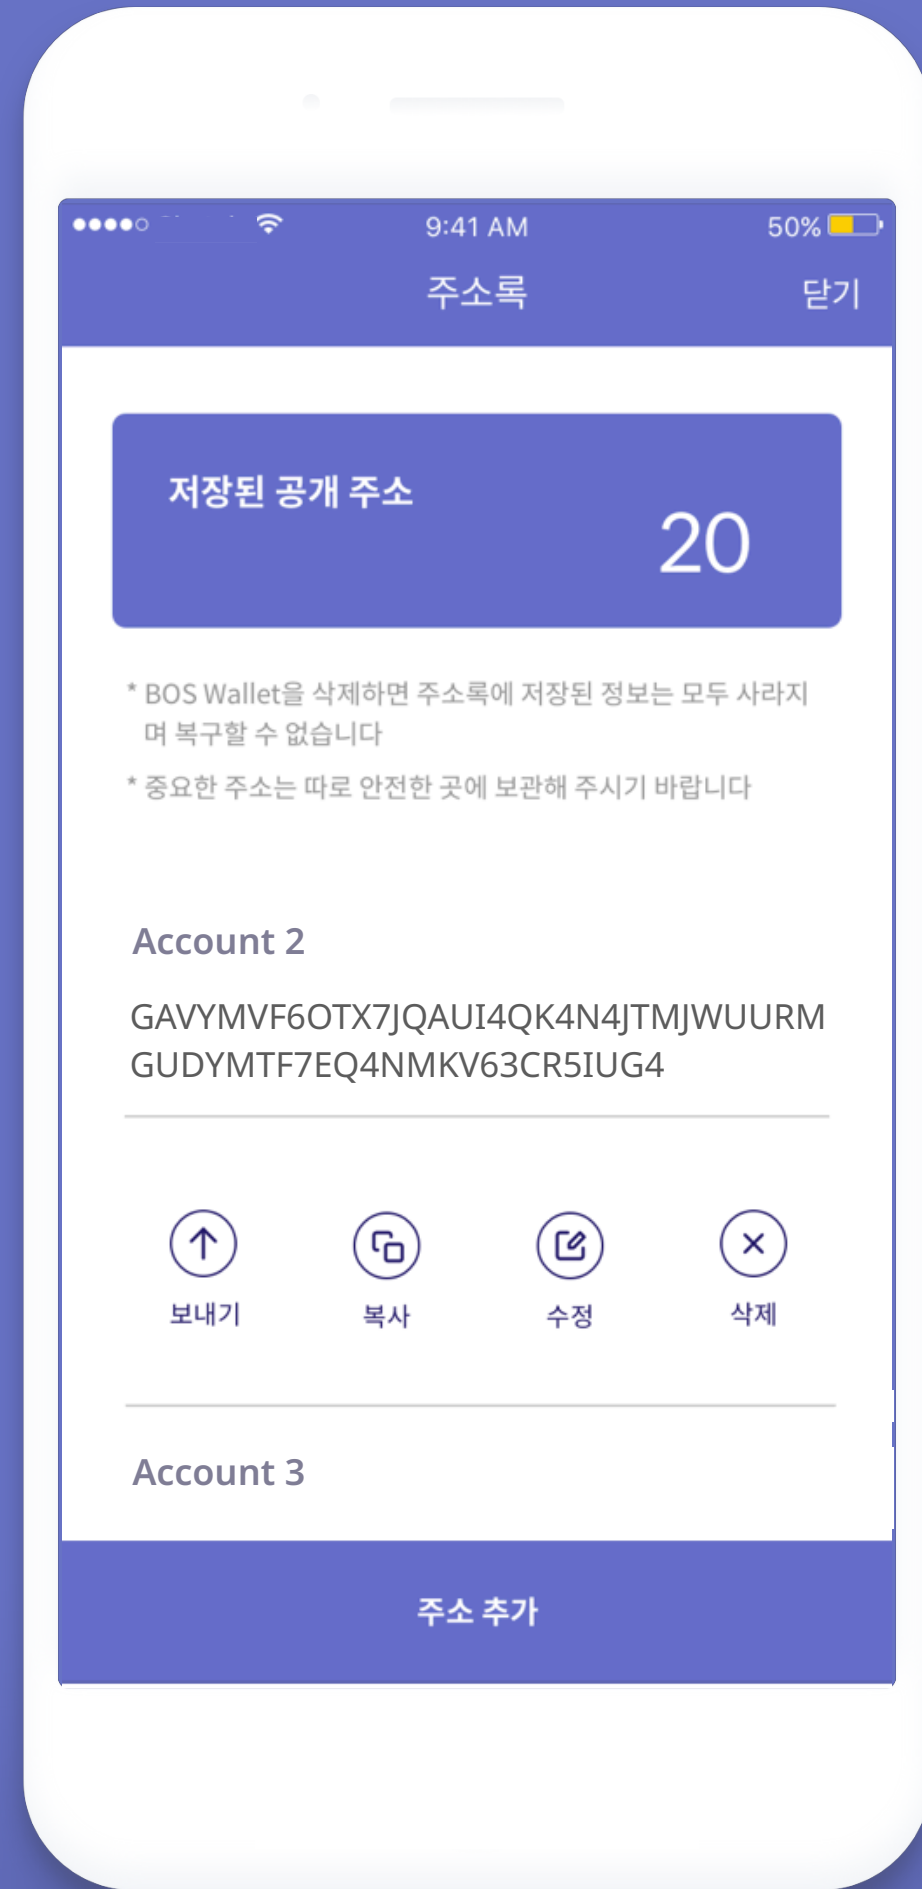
●●●●○ 9:41 AM 50%

주소록 닫기

저장된 공개 주소

20

* BOS Wallet을 삭제하면 주소록에 저장된 정보는 모두 사라지며 복구할 수 없습니다

* 중요한 주소는 따로 안전한 곳에 보관해 주시기 바랍니다

Account 2

GAVYMVF6OTX7JQAUI4QK4N4JTMJWUURMGUDYMTF7EQ4NMKV63CR5IUG4

보내기 복사 수정 삭제

Account 3

주소 추가